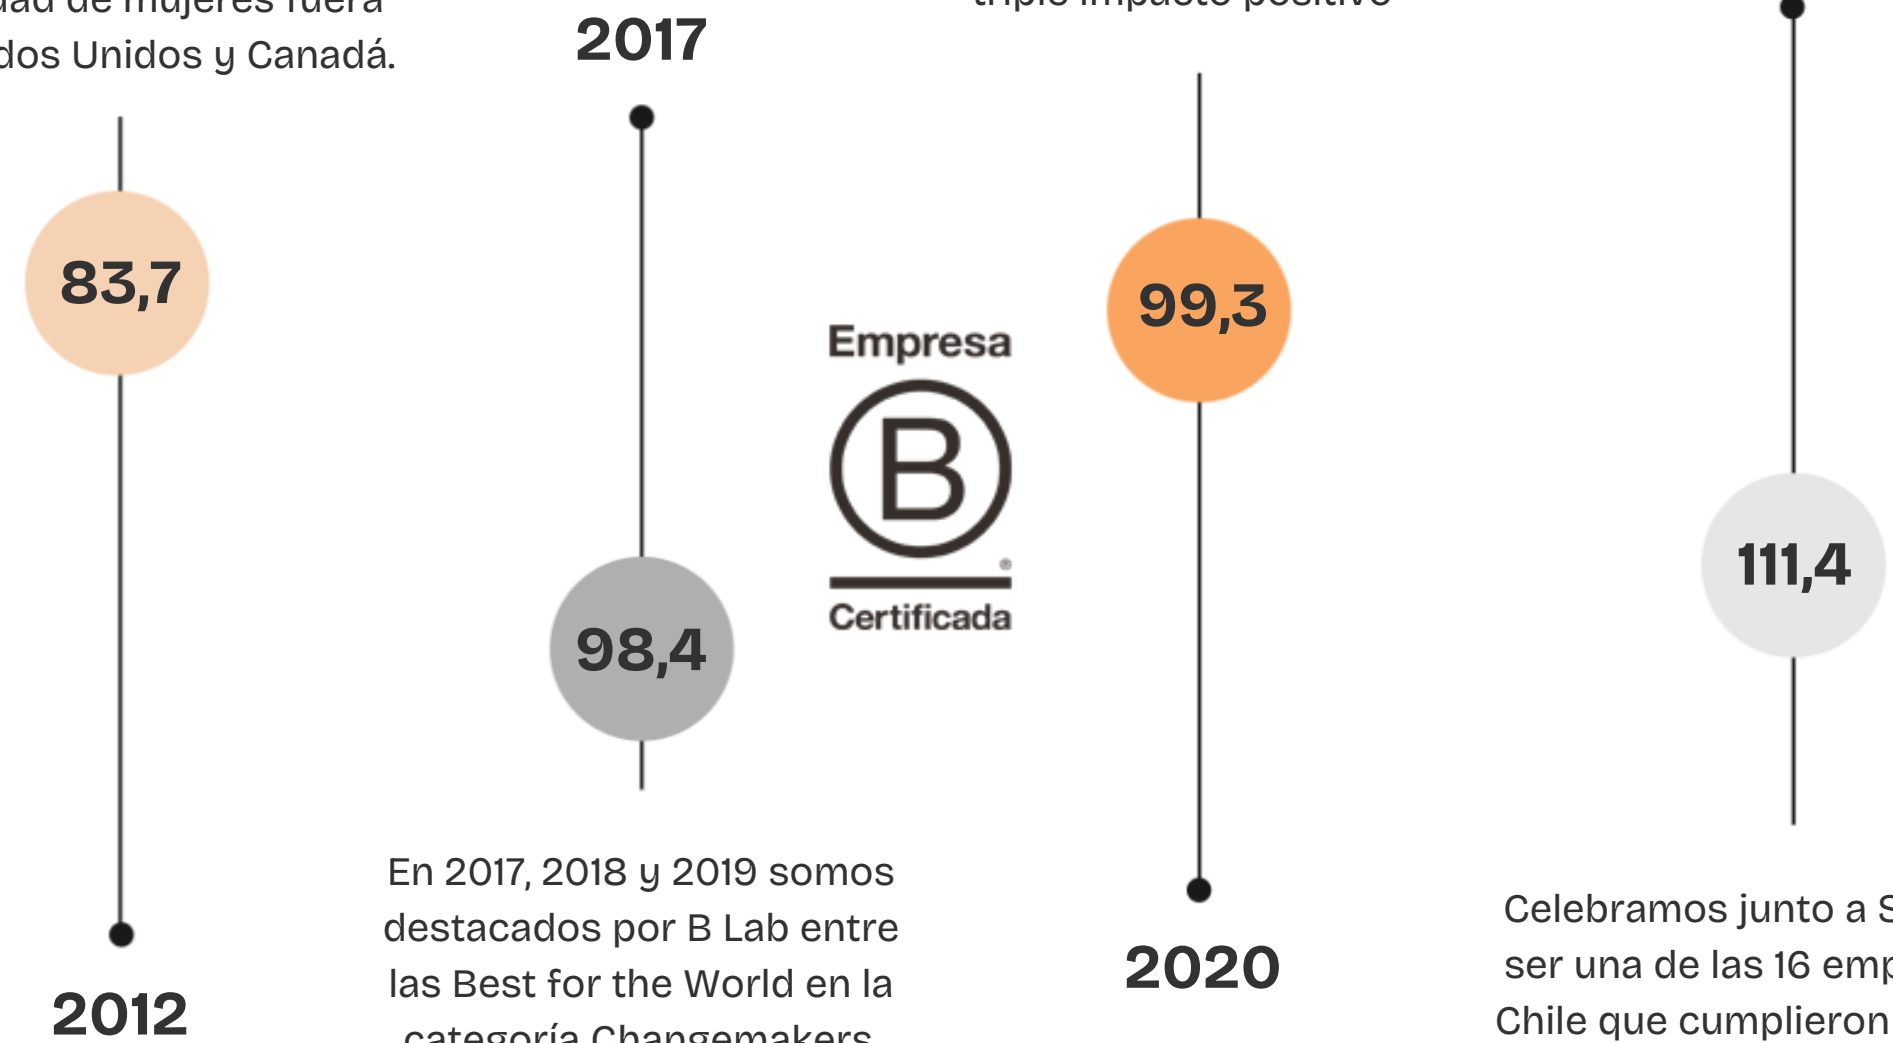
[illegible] de mujeres fuera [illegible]dos Unidos y Canadá.

83,7

2012

2017

98,4

En 2017, 2018 y 2019 somos destacados por B Lab entre las Best for the World en la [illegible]

Empresa

B

Certificada

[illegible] impacto positivo

99,3

2020

111,4

Celebramos junto a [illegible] ser una de las 16 em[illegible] Chile que cumplieron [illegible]